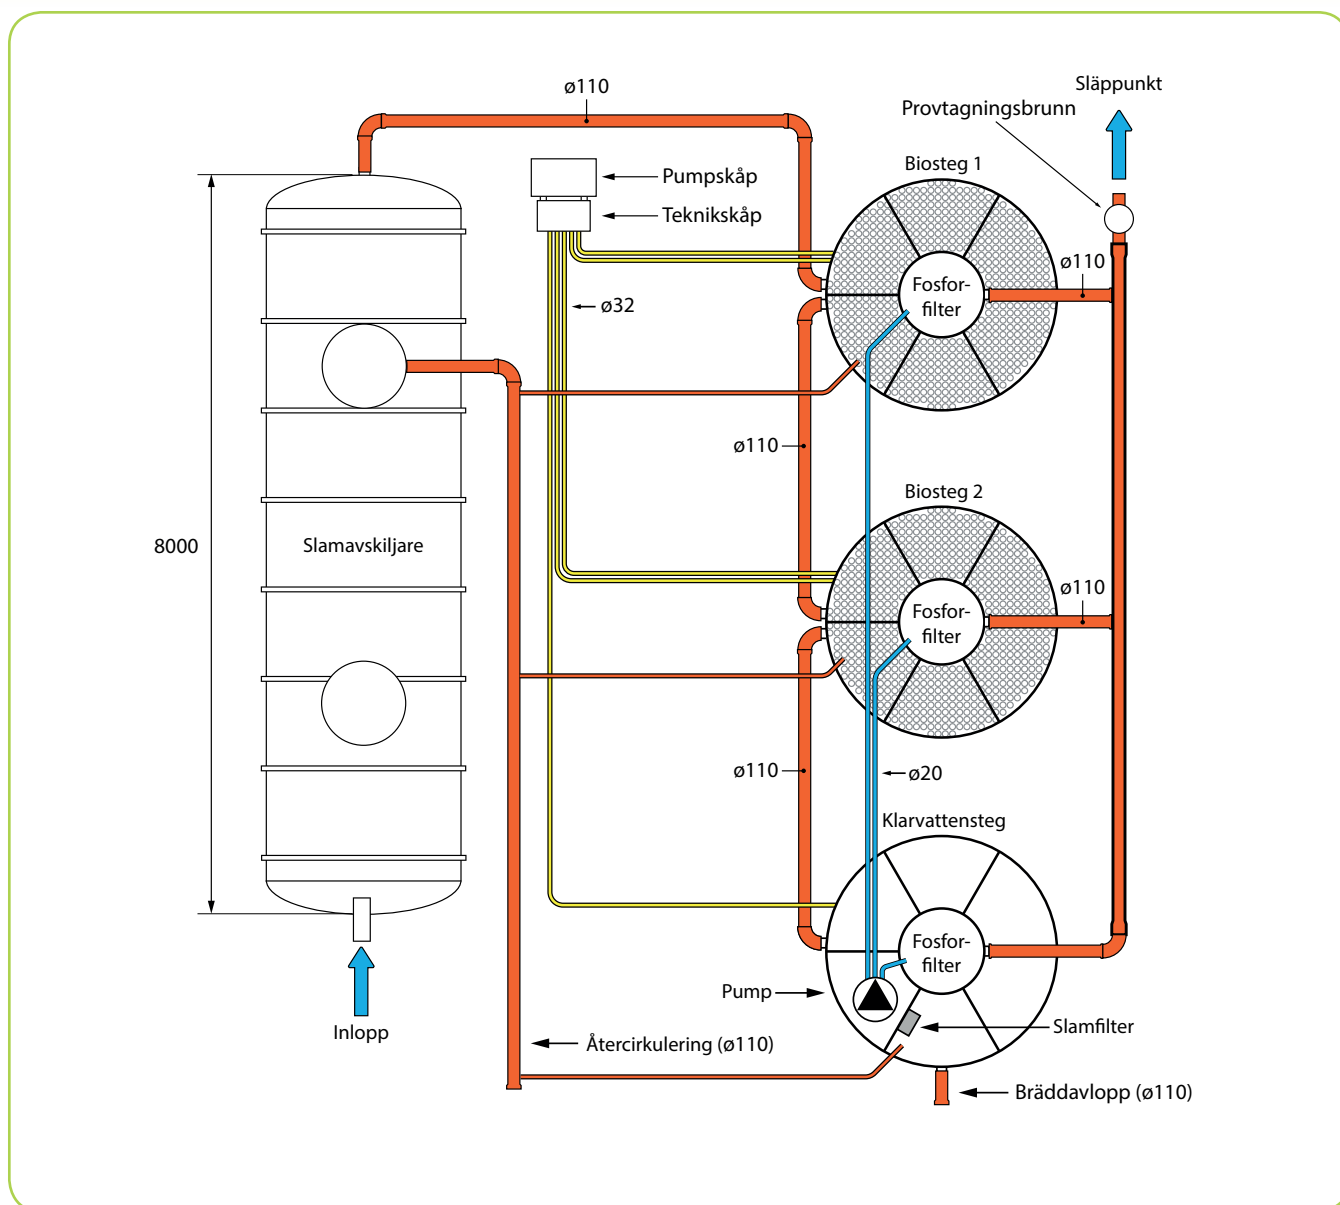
ø110

Släppunkt

Provtagningsbrunn

Pumpskåp

Teknikskåp

Biosteg 1

ø110

Fosforfilter

ø32

8000

Slamavskiljare

ø110

Biosteg 2

ø110

Fosforfilter

ø110

ø20

Klarvattensteg

Fosforfilter

Pump

Slamfilter

Inlopp

Återcirkulering (ø110)

Bräddavlopp (ø110)